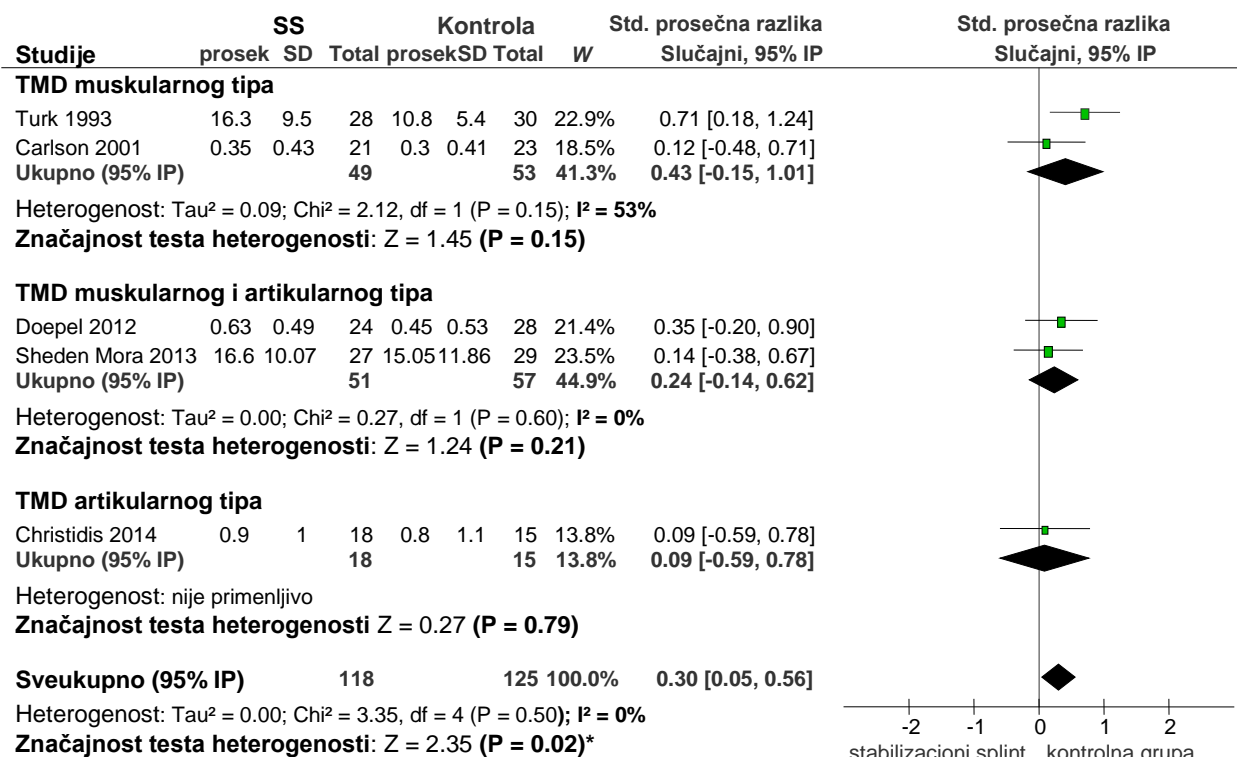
| Studije | SS prosek | SS SD | SS Total | Kontrola prosek | Kontrola SD | Kontrola Total | W | Std. prosečna razlika Slučajni, 95% IP |
|---|---|---|---|---|---|---|---|---|
| **TMD muskularnog tipa** | | | | | | | | |
| Turk 1993 | 16.3 | 9.5 | 28 | 10.8 | 5.4 | 30 | 22.9% | 0.71 [0.18, 1.24] |
| Carlson 2001 | 0.35 | 0.43 | 21 | 0.3 | 0.41 | 23 | 18.5% | 0.12 [-0.48, 0.71] |
| **Ukupno (95% IP)** | | | **49** | | | **53** | **41.3%** | **0.43 [-0.15, 1.01]** |

Heterogenost: Tau² = 0.09; Chi² = 2.12, df = 1 (P = 0.15); **I² = 53%**
**Značajnost testa heterogenosti**: Z = 1.45 **(P = 0.15)**

| Studije | SS prosek | SS SD | SS Total | Kontrola prosek | Kontrola SD | Kontrola Total | W | Std. prosečna razlika Slučajni, 95% IP |
|---|---|---|---|---|---|---|---|---|
| **TMD muskularnog i artikularnog tipa** | | | | | | | | |
| Doepel 2012 | 0.63 | 0.49 | 24 | 0.45 | 0.53 | 28 | 21.4% | 0.35 [-0.20, 0.90] |
| Sheden Mora 2013 | 16.6 | 10.07 | 27 | 15.05 | 11.86 | 29 | 23.5% | 0.14 [-0.38, 0.67] |
| **Ukupno (95% IP)** | | | **51** | | | **57** | **44.9%** | **0.24 [-0.14, 0.62]** |

Heterogenost: Tau² = 0.00; Chi² = 0.27, df = 1 (P = 0.60); **I² = 0%**
**Značajnost testa heterogenosti**: Z = 1.24 **(P = 0.21)**

| Studije | SS prosek | SS SD | SS Total | Kontrola prosek | Kontrola SD | Kontrola Total | W | Std. prosečna razlika Slučajni, 95% IP |
|---|---|---|---|---|---|---|---|---|
| **TMD artikularnog tipa** | | | | | | | | |
| Christidis 2014 | 0.9 | 1 | 18 | 0.8 | 1.1 | 15 | 13.8% | 0.09 [-0.59, 0.78] |
| **Ukupno (95% IP)** | | | **18** | | | **15** | **13.8%** | **0.09 [-0.59, 0.78]** |

Heterogenost: nije primenljivo
**Značajnost testa heterogenosti** Z = 0.27 **(P = 0.79)**

**Sveukupno (95% IP)** **118** **125** **100.0%** **0.30 [0.05, 0.56]**
Heterogenost: Tau² = 0.00; Chi² = 3.35, df = 4 (P = 0.50)**; I² = 0%**
**Značajnost testa heterogenosti**: Z = 2.35 **(P = 0.02)\***

Std. prosečna razlika
Slučajni, 95% IP
-2 -1 0 1 2
stabilizacioni splint kontrolna grupa